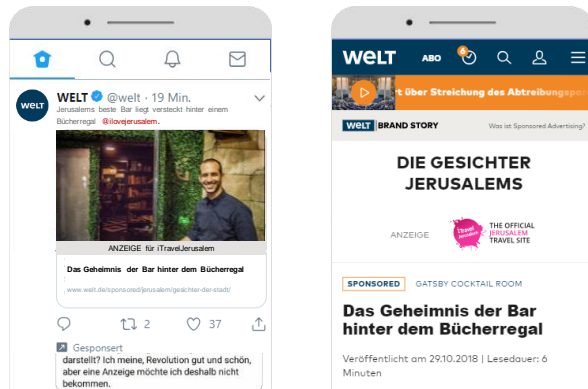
WELT @welt · 19 Min.

Jerusalems beste Bar liegt versteckt hinter einem Bücherregal @ilovejerusalem.

ANZEIGE für iTravelJerusalem

Das Geheimnis der Bar hinter dem Bücherregal

www.welt.de/sponsored/jerusalem/gesichter-der-stadt/

2 37

Gesponsert

darstellt? Ich meine, Revolution gut und schön, aber eine Anzeige möchte ich deshalb nicht bekommen.

WELT ABO 6

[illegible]t über Streichung des Abtreibungspar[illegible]

WELT BRAND STORY

Was ist Sponsored Advertising?

DIE GESICHTER JERUSALEMS

ANZEIGE

THE OFFICIAL JERUSALEM TRAVEL SITE

SPONSORED GATSBY COCKTAIL ROOM

Das Geheimnis der Bar hinter dem Bücherregal

Veröffentlicht am 29.10.2018 | Lesedauer: 6 Minuten